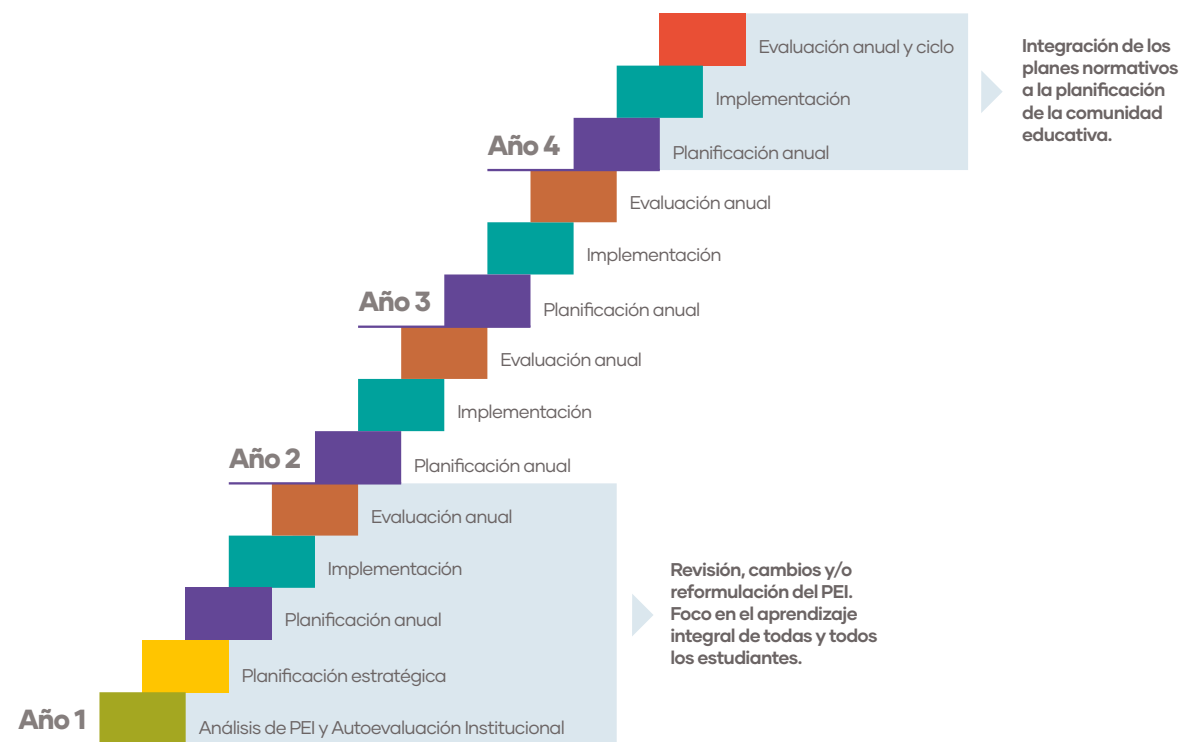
Evaluación anual y ciclo

Implementación

Año 4

Planificación anual

Integración de los planes normativos a la planificación de la comunidad educativa.

Evaluación anual

Implementación

Año 3

Planificación anual

Evaluación anual

Implementación

Año 2

Planificación anual

Evaluación anual

Implementación

Planificación anual

Planificación estratégica

Año 1

Análisis de PEI y Autoevaluación Institucional

Revisión, cambios y/o reformulación del PEI. Foco en el aprendizaje integral de todas y todos los estudiantes.